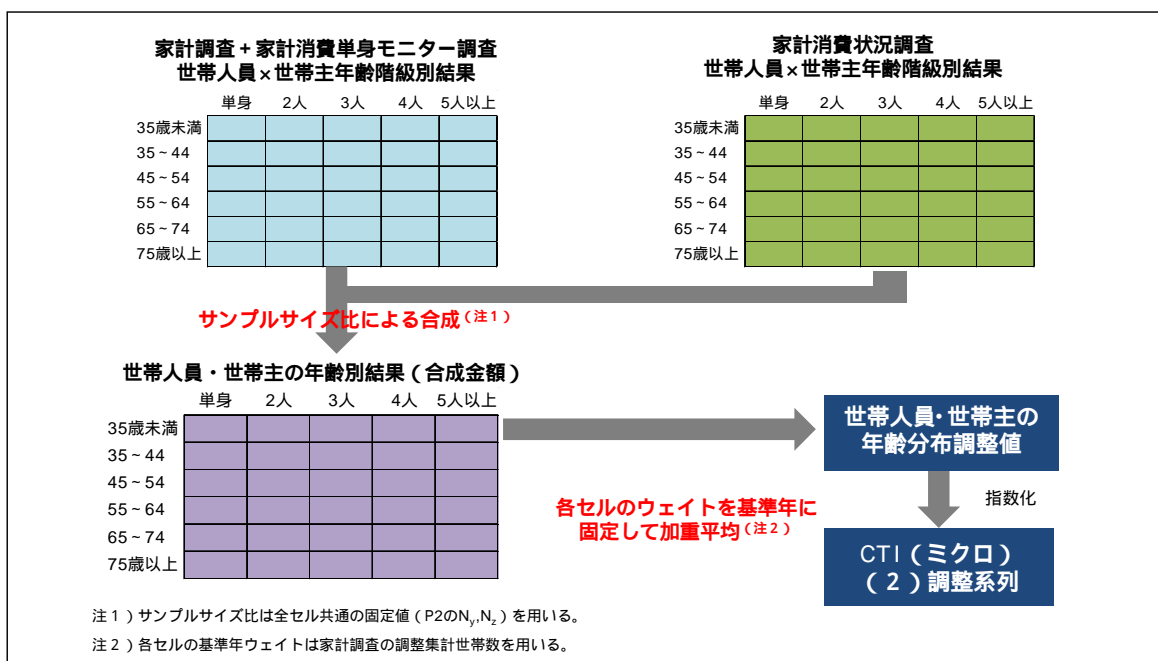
家計調査＋家計消費単身モニター調査
世帯人員×世帯主年齢階級別結果

| | 単身 | 2人 | 3人 | 4人 | 5人以上 |
|---|---|---|---|---|---|
| 35歳未満 | | | | | |
| 35～44 | | | | | |
| 45～54 | | | | | |
| 55～64 | | | | | |
| 65～74 | | | | | |
| 75歳以上 | | | | | |

家計消費状況調査
世帯人員×世帯主年齢階級別結果

| | 単身 | 2人 | 3人 | 4人 | 5人以上 |
|---|---|---|---|---|---|
| 35歳未満 | | | | | |
| 35～44 | | | | | |
| 45～54 | | | | | |
| 55～64 | | | | | |
| 65～74 | | | | | |
| 75歳以上 | | | | | |

サンプルサイズ比による合成（注１）

世帯人員・世帯主の年齢別結果（合成金額）

| | 単身 | 2人 | 3人 | 4人 | 5人以上 |
|---|---|---|---|---|---|
| 35歳未満 | | | | | |
| 35～44 | | | | | |
| 45～54 | | | | | |
| 55～64 | | | | | |
| 65～74 | | | | | |
| 75歳以上 | | | | | |

世帯人員・世帯主の
年齢分布調整値

各セルのウェイトを基準年に
固定して加重平均（注２）

指数化

CTI（ミクロ）
（２）調整系列

注１）サンプルサイズ比は全セル共通の固定値（P2の$N_y$,$N_z$）を用いる。

注２）各セルの基準年ウェイトは家計調査の調整集計世帯数を用いる。